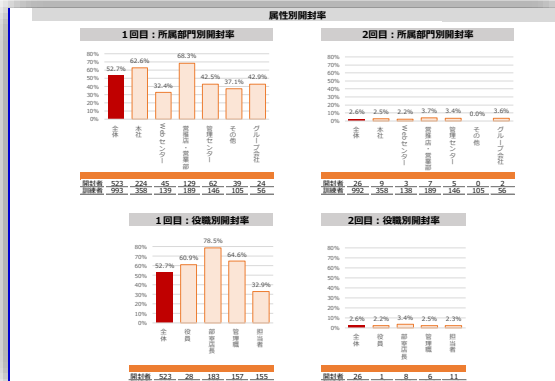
属性別開封率

1回目：所属部門別開封率

80%
70%
60%
50%
40%
30%
20%
10%
0%

52.7% 62.6% 32.4% 68.3% 42.5% 37.1% 42.9%

全体 本社 Webセンター 営業店・営業部 管理センター その他 グループ会社

| 開封者 | 523 | 224 | 45 | 129 | 62 | 39 | 24 |
|---|---|---|---|---|---|---|---|
| 訓練者 | 993 | 358 | 139 | 189 | 146 | 105 | 56 |

2回目：所属部門別開封率

80%
70%
60%
50%
40%
30%
20%
10%
0%

2.6% 2.5% 2.2% 3.7% 3.4% 0.0% 3.6%

全体 本社 Webセンター 営業店・営業部 管理センター その他 グループ会社

| 開封者 | 26 | 9 | 3 | 7 | 5 | 0 | 2 |
|---|---|---|---|---|---|---|---|
| 訓練者 | 992 | 358 | 138 | 189 | 146 | 105 | 56 |

1回目：役職別開封率

80%
70%
60%
50%
40%
30%
20%
10%
0%

52.7% 60.9% 78.5% 64.6% 32.9%

全体 役員 部室店長 管理職 担当者

| 開封者 | 523 | 28 | 183 | 157 | 155 |
|---|---|---|---|---|---|

2回目：役職別開封率

80%
70%
60%
50%
40%
30%
20%
10%
0%

2.6% 2.2% 3.4% 2.5% 2.3%

全体 役員 部室店長 管理職 担当者

| 開封者 | 26 | 1 | 8 | 6 | 11 |
|---|---|---|---|---|---|